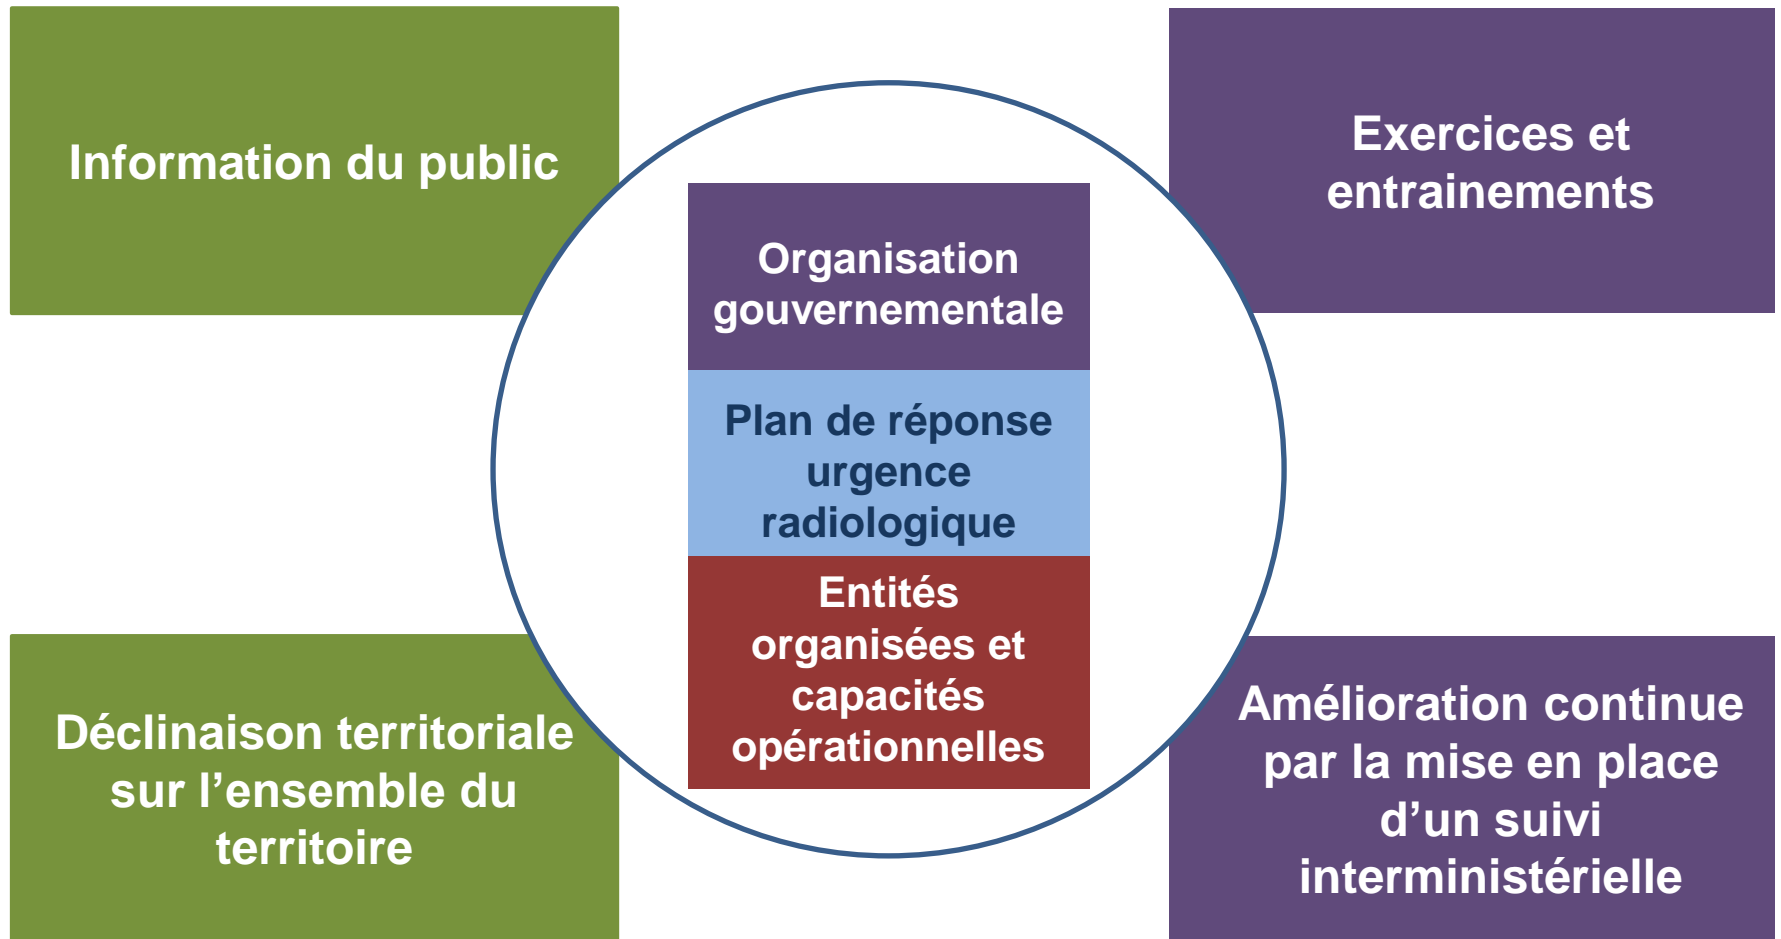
Information du public

Exercices et entrainements

Organisation gouvernementale

Plan de réponse urgence radiologique

Entités organisées et capacités opérationnelles

Déclinaison territoriale sur l’ensemble du territoire

Amélioration continue par la mise en place d’un suivi interministérielle